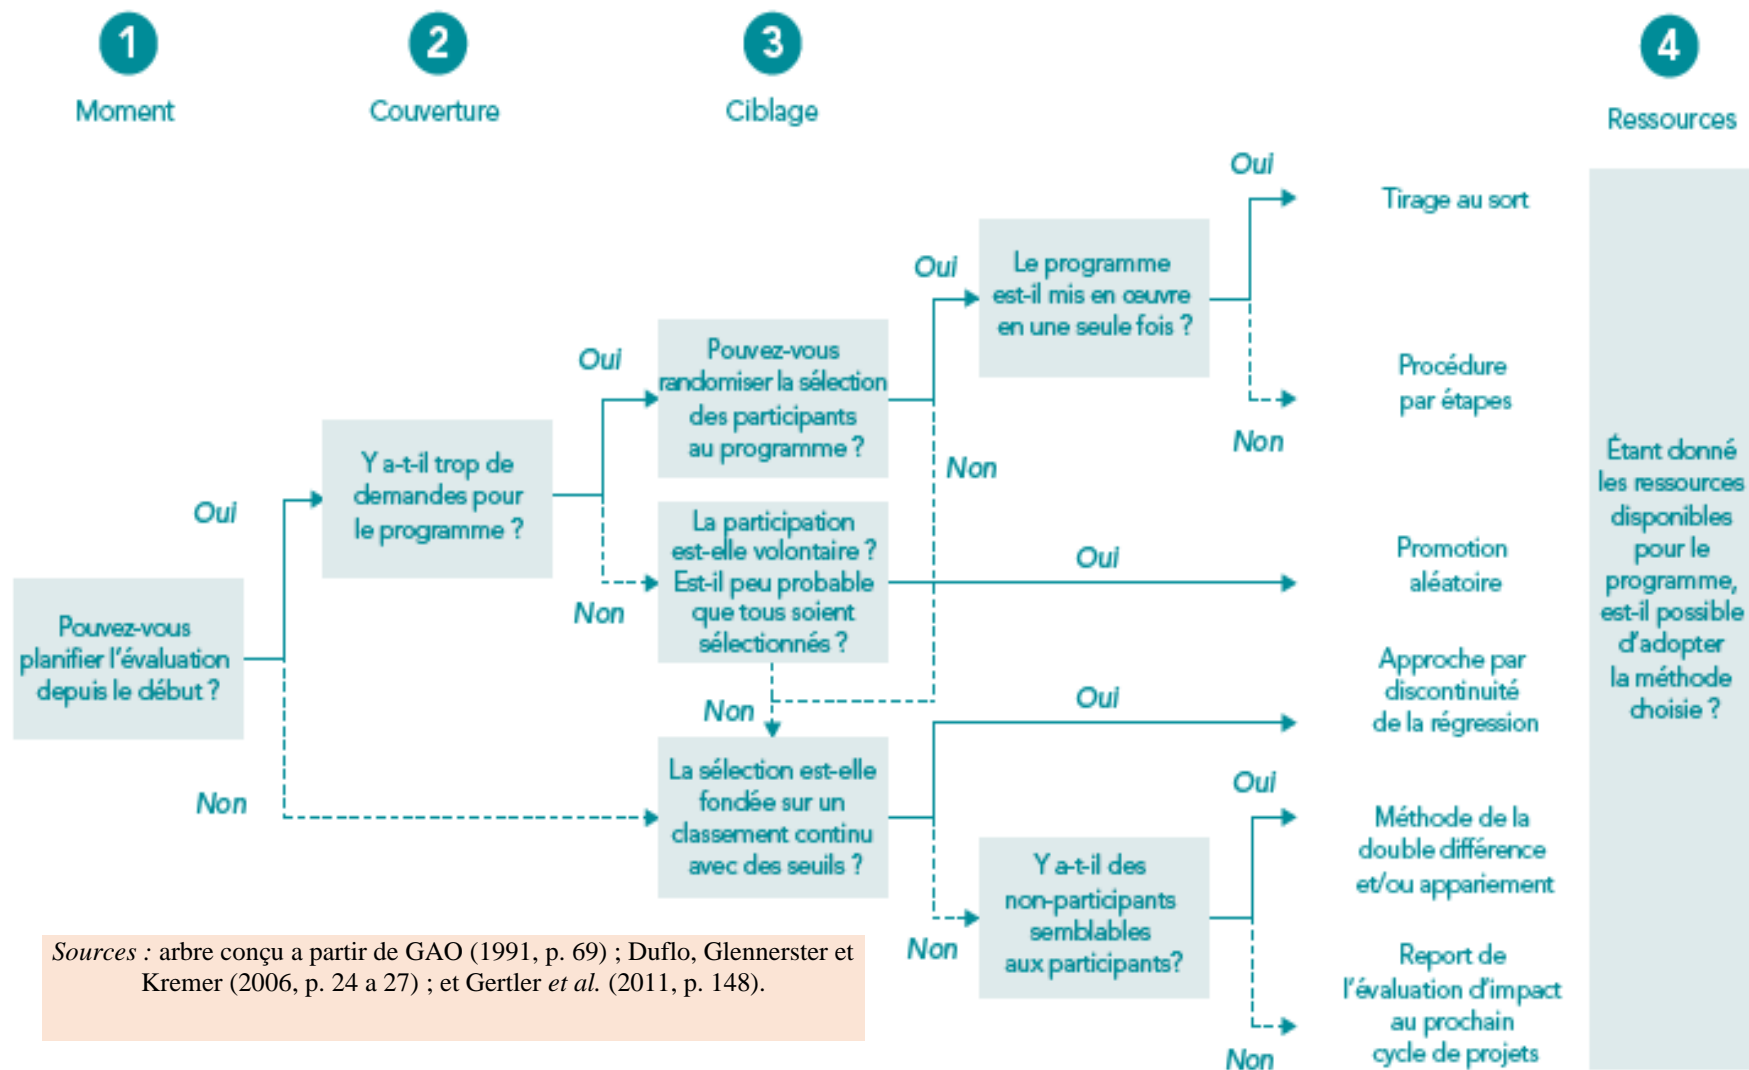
1
Moment

2
Couverture

3
Ciblage

4
Ressources

Pouvez-vous planifier l'évaluation depuis le début ?

Oui

Non

Y a-t-il trop de demandes pour le programme ?

Oui

Non

Pouvez-vous randomiser la sélection des participants au programme ?

Oui

Non

Le programme est-il mis en œuvre en une seule fois ?

Oui

Non

Tirage au sort

Procédure par étapes

La participation est-elle volontaire ? Est-il peu probable que tous soient sélectionnés ?

Oui

Non

Promotion aléatoire

La sélection est-elle fondée sur un classement continu avec des seuils ?

Oui

Approche par discontinuité de la régression

Non

Y a-t-il des non-participants semblables aux participants?

Oui

Méthode de la double différence et/ou appariement

Non

Report de l'évaluation d'impact au prochain cycle de projets

Étant donné les ressources disponibles pour le programme, est-il possible d'adopter la méthode choisie ?

Sources : arbre conçu a partir de GAO (1991, p. 69) ; Duflo, Glennerster et Kremer (2006, p. 24 a 27) ; et Gertler et al. (2011, p. 148).